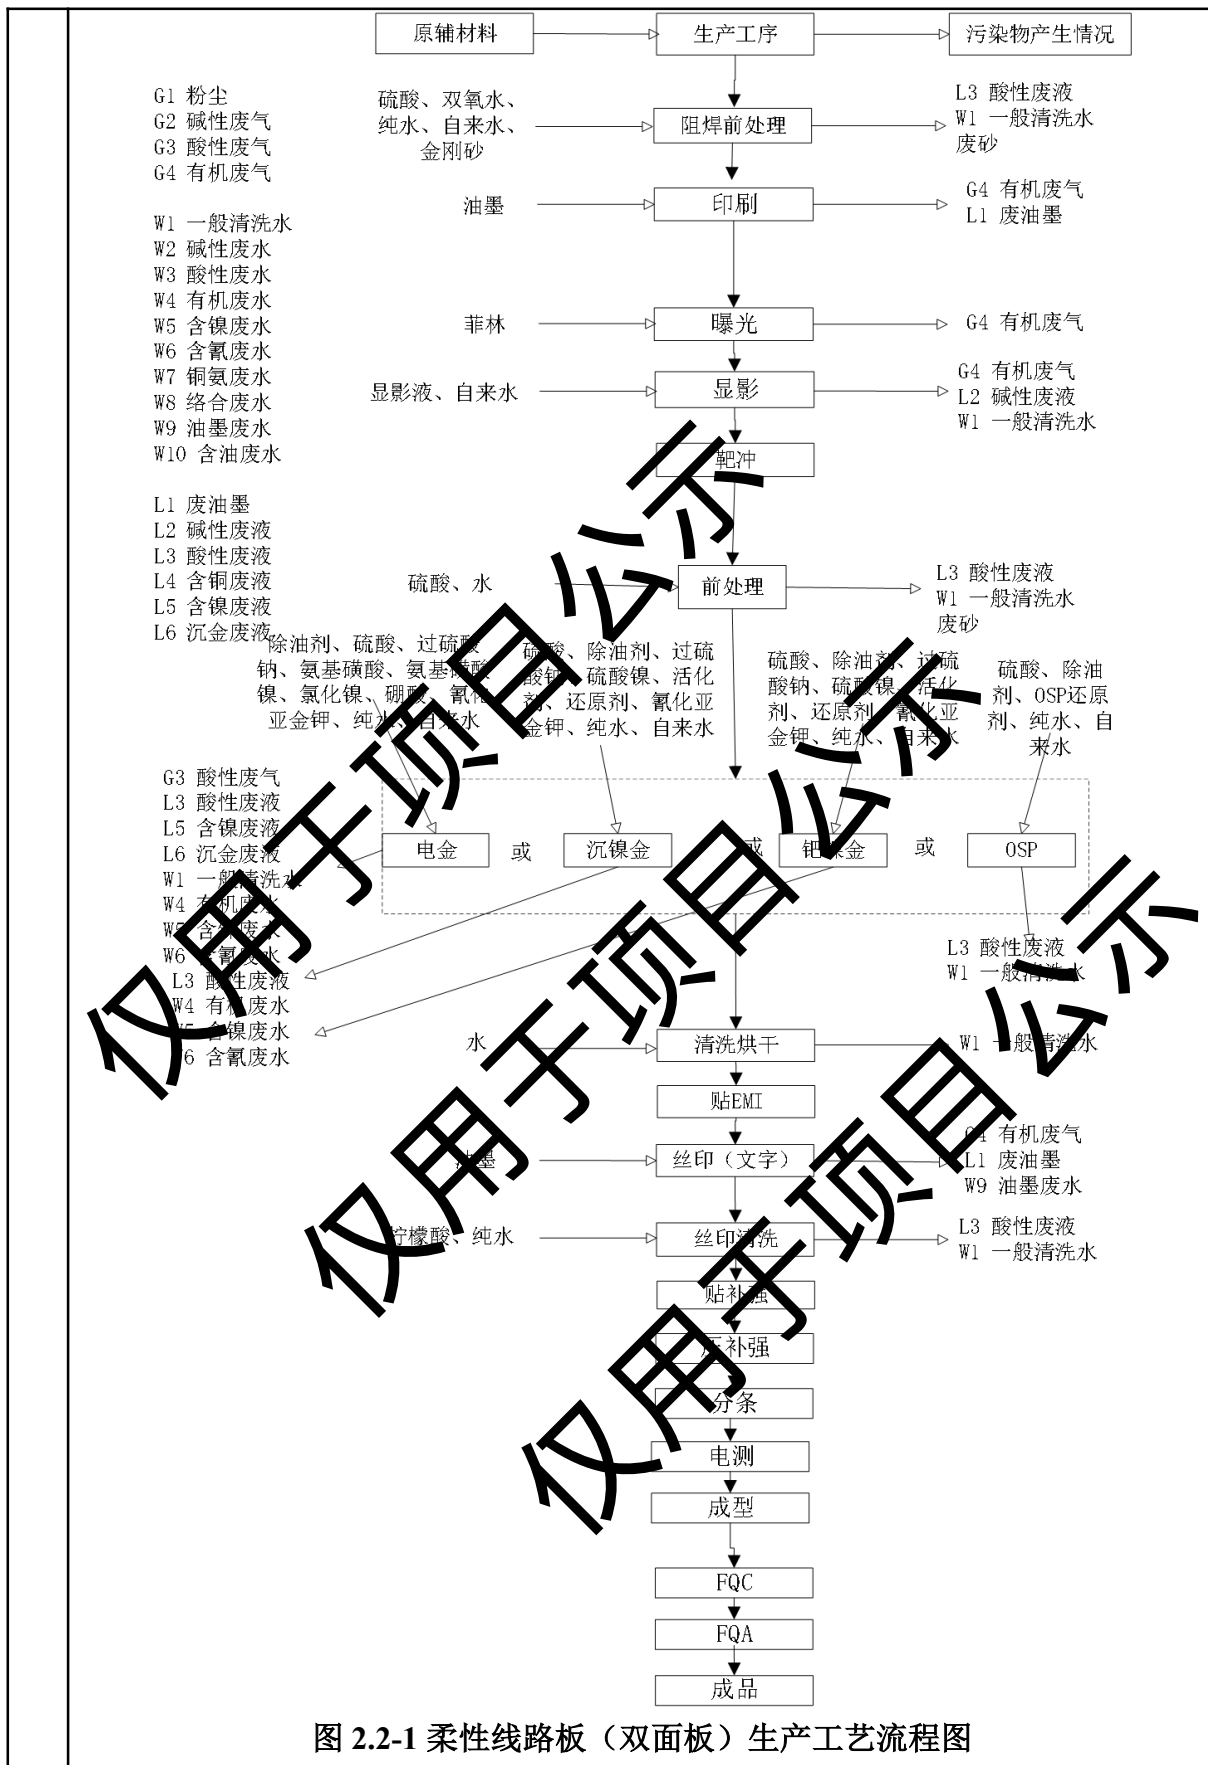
原辅材料
生产工序
污染物产生情况

G1 粉尘
G2 碱性废气
G3 酸性废气
G4 有机废气

W1 一般清洗水
W2 碱性废水
W3 酸性废水
W4 有机废水
W5 含镍废水
W6 含氰废水
W7 铜氨废水
W8 络合废水
W9 油墨废水
W10 含油废水

L1 废油墨
L2 碱性废液
L3 酸性废液
L4 含铜废液
L5 含镍废液
L6 沉金废液

硫酸、双氧水、纯水、自来水、金刚砂
阻焊前处理
L3 酸性废液
W1 一般清洗水
废砂

油墨
印刷
G4 有机废气
L1 废油墨

菲林
曝光
G4 有机废气

显影液、自来水
显影
G4 有机废气
L2 碱性废液
W1 一般清洗水

靶冲

硫酸、水
前处理
L3 酸性废液
W1 一般清洗水
废砂

除油剂、硫酸、过硫酸钠、氨基磺酸、氨基磺酸镍、氯化镍、硼酸、氰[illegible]亚金钾、纯水、自来水
硫酸、除油剂、过硫酸钠、硫酸镍、活化剂、还原剂、氰化亚金钾、纯水、自来水
硫酸、除油剂、过硫酸钠、硫酸镍、活化剂、还原剂、氰化亚金钾、纯水、自来水
硫酸、除油剂、OSP还原剂、纯水、自来水

G3 酸性废气
L3 酸性废液
L5 含镍废液
L6 沉金废液
W1 一般清洗水
W4 有机废水
W5 含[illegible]废水
W6 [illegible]氰废水

电金
或
沉镍金
或
钯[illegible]金
或
OSP

L3 酸性废液
W4 有机废水
W5 含镍废水
W6 含氰废水

L3 酸性废液
W1 一般清洗水

水
清洗烘干
W1 一般清洗水

贴EMI

油墨
丝印（文字）
G4 有机废气
L1 废油墨
W9 油墨废水

柠檬酸、纯水
丝印清洗
L3 酸性废液
W1 一般清洗水

贴补强
压补强
分条
电测
成型
FQC
FQA
成品

图 2.2-1 柔性线路板（双面板）生产工艺流程图

仅用于项目公示
仅用于项目公示
仅用于项目公示
仅用于项目公示